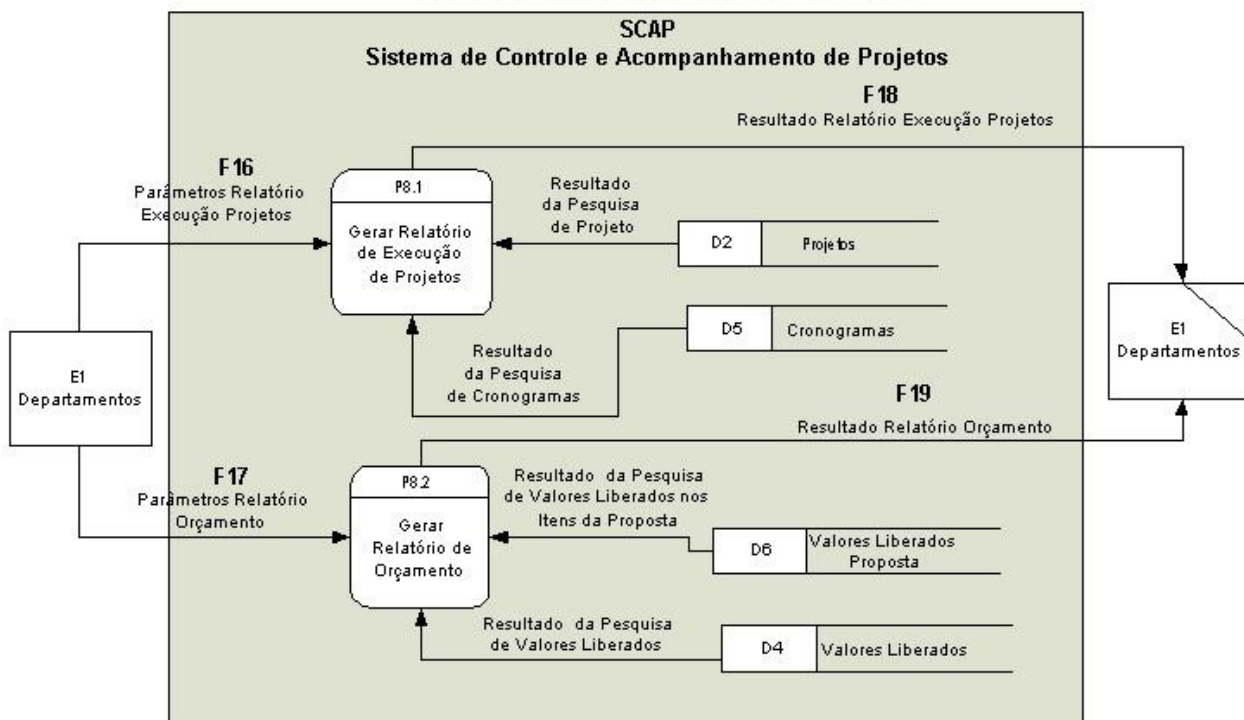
SCAP
Sistema de Controle e Acompanhamento de Projetos

F18
Resultado Relatório Execução Projetos

F16
Parâmetros Relatório Execução Projetos

P8.1
Gerar Relatório de Execução de Projetos

Resultado da Pesquisa de Projeto

D2 Projetos

D5 Cronogramas

Resultado da Pesquisa de Cronogramas

E1
Departamentos

E1
Departamentos

F19
Resultado Relatório Orçamento

F17
Parâmetros Relatório Orçamento

P8.2
Gerar Relatório de Orçamento

Resultado da Pesquisa de Valores Liberados nos Itens da Proposta

D6 Valores Liberados Proposta

Resultado da Pesquisa de Valores Liberados

D4 Valores Liberados